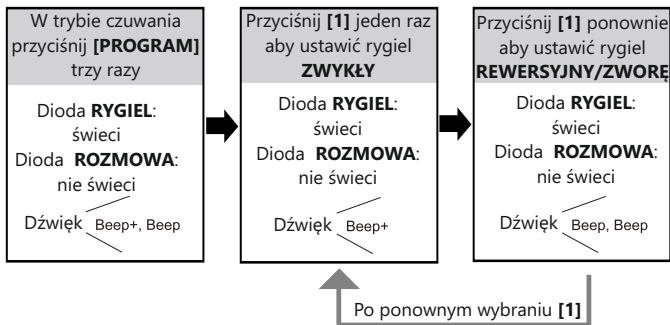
W trybie czuwania przyciśnij **[PROGRAM]** trzy razy

Dioda **RYGIEL**: świeci
Dioda **ROZMOWA**: nie świeci

Dźwięk Beep+, Beep

Przyciśnij **[1]** jeden raz aby ustawić rygiel **ZWYKŁY**

Dioda **RYGIEL**: świeci
Dioda **ROZMOWA**: nie świeci

Dźwięk Beep+

Przyciśnij **[1]** ponownie aby ustawić rygiel **REWERSYJNY/ZWORĘ**

Dioda **RYGIEL**: świeci
Dioda **ROZMOWA**: nie świeci

Dźwięk Beep, Beep

Po ponownym wybraniu **[1]**